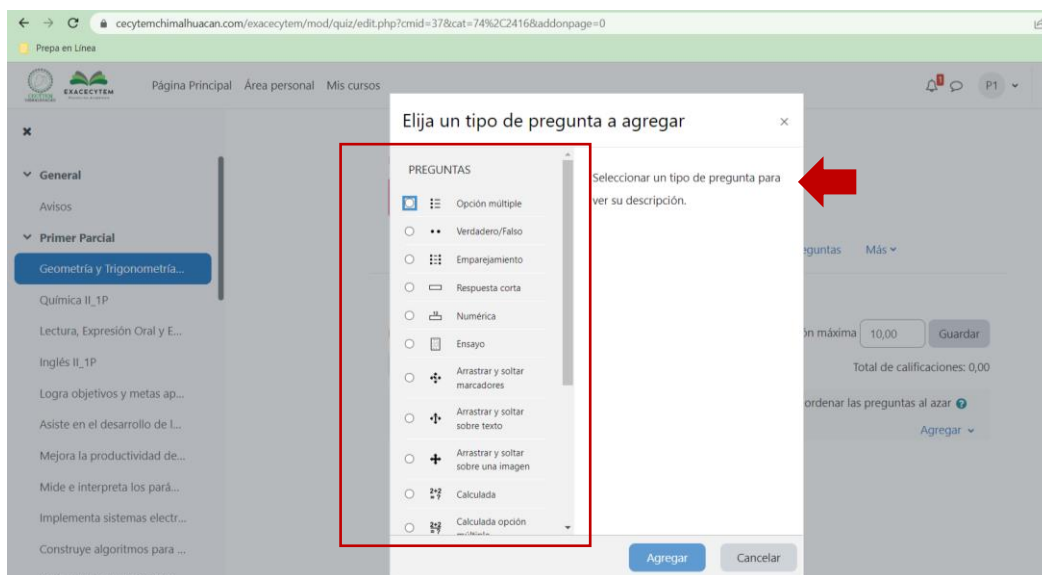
cecytemchimalhuacan.com/exacecytem/mod/quiz/edit.php?cmid=37&cat=74%2C2416&addonpage=0

Prepa en Línea

EXACECYTEM

Página Principal Área personal Mis cursos

P1

General

Avisos

Primer Parcial

Geometría y Trigonometría...

Química II_1P

Lectura, Expresión Oral y E...

Inglés II_1P

Logra objetivos y metas ap...

Asiste en el desarrollo de l...

Mejora la productividad de...

Mide e interpreta los pará...

Implementa sistemas electr...

Construye algoritmos para ...

Elija un tipo de pregunta a agregar

PREGUNTAS

Opción múltiple

Verdadero/Falso

Emparejamiento

Respuesta corta

Numérica

Ensayo

Arrastrar y soltar marcadores

Arrastrar y soltar sobre texto

Arrastrar y soltar sobre una imagen

Calculada

Calculada opción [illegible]

Seleccionar un tipo de pregunta para ver su descripción.

Agregar Cancelar

eguntas Más

ón máxima 10,00 Guardar

Total de calificaciones: 0,00

ordenar las preguntas al azar

Agregar